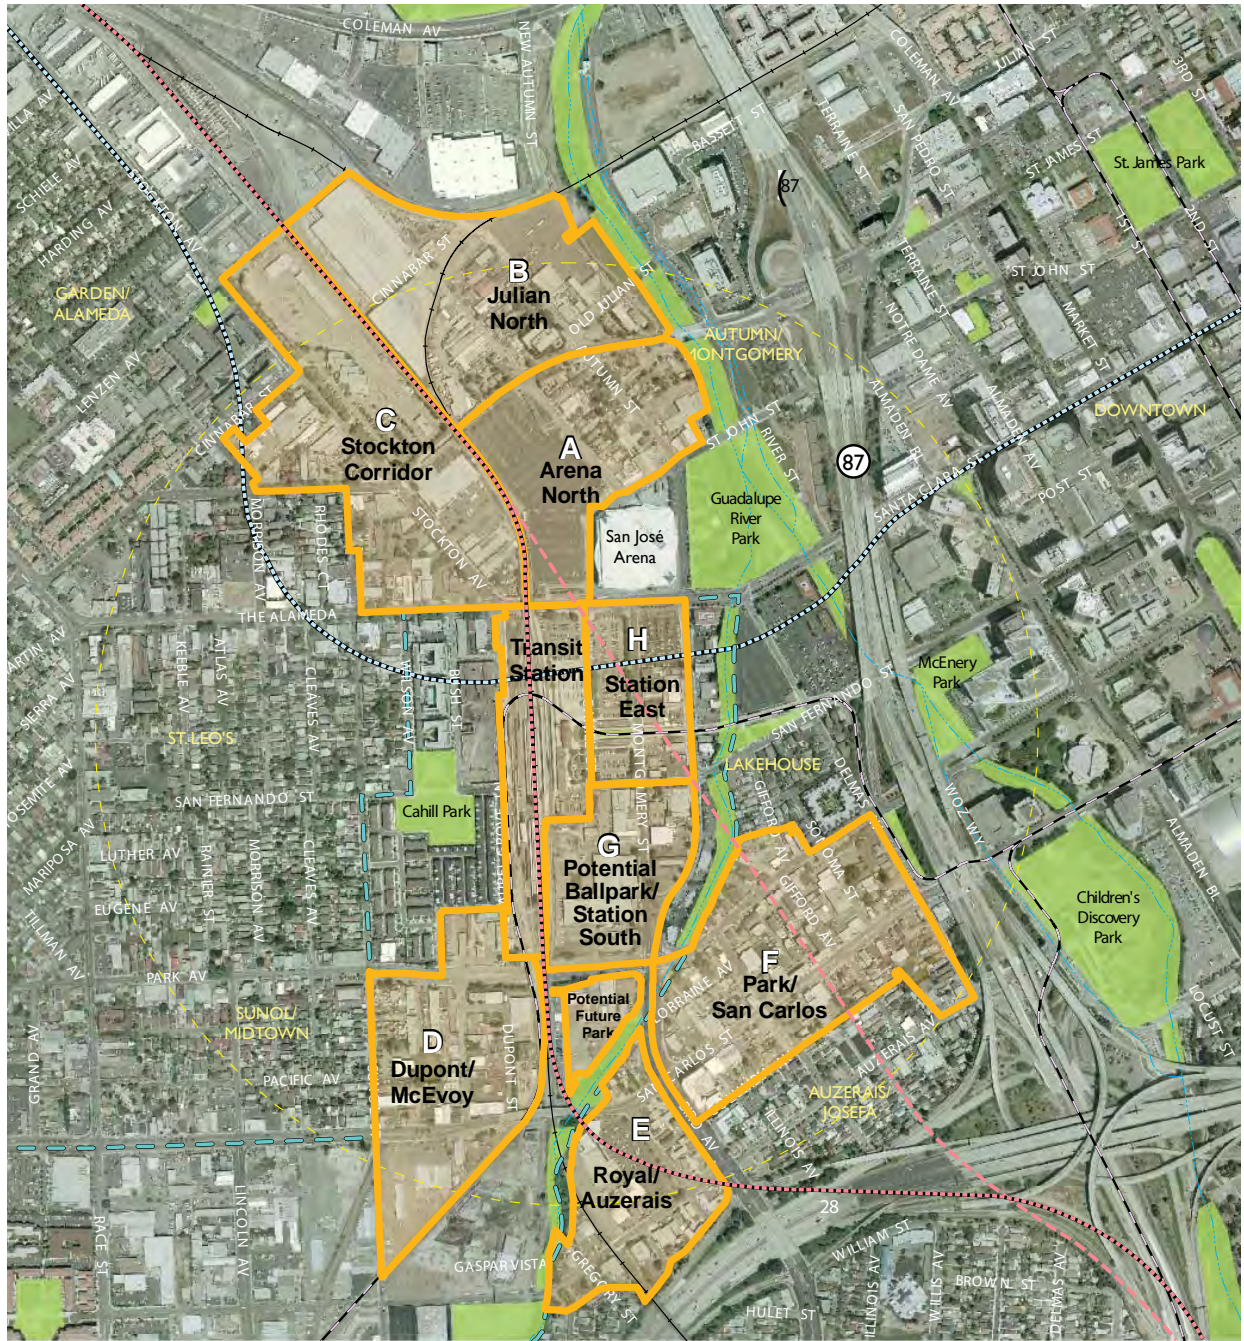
COLEMAN AV
NEW AUTUMN ST
COLEMAN AV
JULIAN ST
3RD ST
BASSETT ST
TERRAINE ST
SAN PEDRO ST
ST JAMES ST
St. James Park
87
1ST ST
2ND ST
ST JOHN ST
TERRAINE ST
NOTRE DAME AV
MARKET ST
DOWNTOWN
ILLA AV
SCHIELE AV
HARDING AV
STOCKTON AV
GARDEN/ ALAMEDA
CINNABAR ST
B
Julian North
OLD JULIAN ST
AUTUMN/ MONTGOMERY
LENZEN AV
CINNABAR ST
C
Stockton Corridor
AUTUMN ST
A
Arena North
ST JOHN ST
RIVER ST
ALMADEN BL
ALMADEN AV
87
POST ST
SANTA CLARA ST
Guadalupe River Park
San José Arena
MORRISON AV
RHODES CT
STOCKTON AV
THE ALAMEDA
Transit Station
H
Station East
SAN FERNANDO ST
McEnery Park
ARTIN AV
SIERRA AV
KEEBLE AV
ATLAS AV
CLEAVES AV
WILSON AV
BUSH ST
ST. LEO'S
MONTGOMERY ST
LAKEHOUSE
DELMAS AV
OSEMITE AV
SAN FERNANDO ST
Cahill Park
GIFFORD AV
SONOMA ST
WOZ WY
ALMADEN BL
MARIPOSA AV
LUTHER AV
RAINIER ST
MORRISON AV
CLEAVES AV
G
Potential Ballpark/ Station South
GIFFORD AV
Children's Discovery Park
EUGENE AV
TILLMAN AV
PARK AV
F
Park/ San Carlos
LORRAINE AV
SUNOL/ MIDTOWN
Potential Future Park
D
Dupont/ McEvoy
DUPONT ST
SAN CARLOS ST
AUZERAIS AV
LOCUST ST
GRAND AV
PACIFIC AV
AUZERAIS/ JOSEFA
E
ILLINOIS AV
Royal/ Auzerais
28
RACE ST
LINCOLN AV
GASPAR VISTA
GREGORY ST
WILLIAM ST
ILLINOIS AV
WILLIS AV
BROWN ST
DELMAS AV
HULET ST